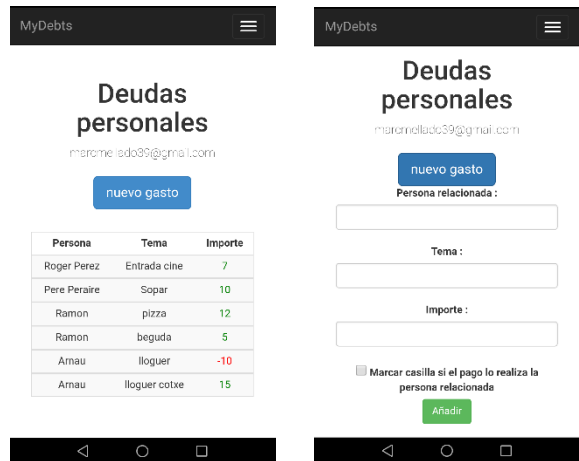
MyDebts

Deudas personales

marcmellado39@gmail.com

nuevo gasto

| Persona | Tema | Importe |
|---|---|---|
| Roger Perez | Entrada cine | 7 |
| Pere Peraire | Sopar | 10 |
| Ramon | pizza | 12 |
| Ramon | beguda | 5 |
| Arnau | lloguer | -10 |
| Arnau | lloguer cotxe | 15 |

MyDebts

Deudas personales

marcmellado39@gmail.com

nuevo gasto

Persona relacionada :

Tema :

Importe :

Marcar casilla si el pago lo realiza la persona relacionada

Añadir